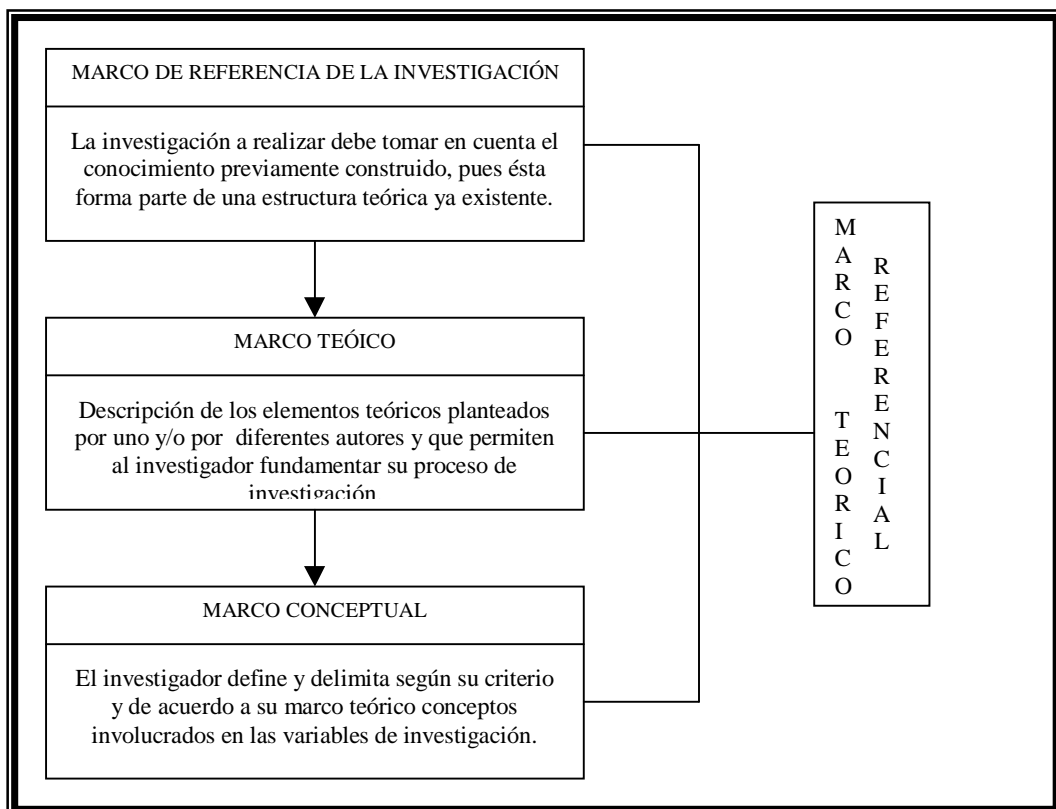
MARCO DE REFERENCIA DE LA INVESTIGACIÓN

La investigación a realizar debe tomar en cuenta el conocimiento previamente construido, pues ésta forma parte de una estructura teórica ya existente.

MARCO TEÓICO

Descripción de los elementos teóricos planteados por uno y/o por diferentes autores y que permiten al investigador fundamentar su proceso de investigación

MARCO CONCEPTUAL

El investigador define y delimita según su criterio y de acuerdo a su marco teórico conceptos involucrados en las variables de investigación.

MARCO TEORICO REFERENCIAL